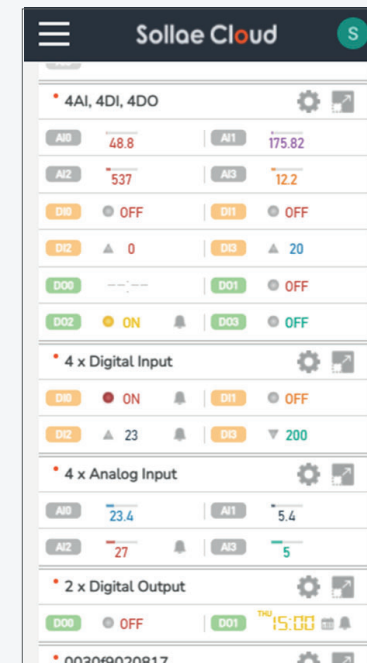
Sollae Cloud
S

• 4AI, 4DI, 4DO

AI0 48.8
AI1 175.82
AI2 537
AI3 12.2
DI0 OFF
DI1 OFF
DI2 0
DI3 20
DO0 --:--
DO1 OFF
DO2 ON
DO3 OFF

• 4 x Digital Input

DI0 ON
DI1 OFF
DI2 23
DI3 200

• 4 x Analog Input

AI0 23.4
AI1 5.4
AI2 27
AI3 5

• 2 x Digital Output

DO0 OFF
DO1 THU 15:00

• 0030f9020817